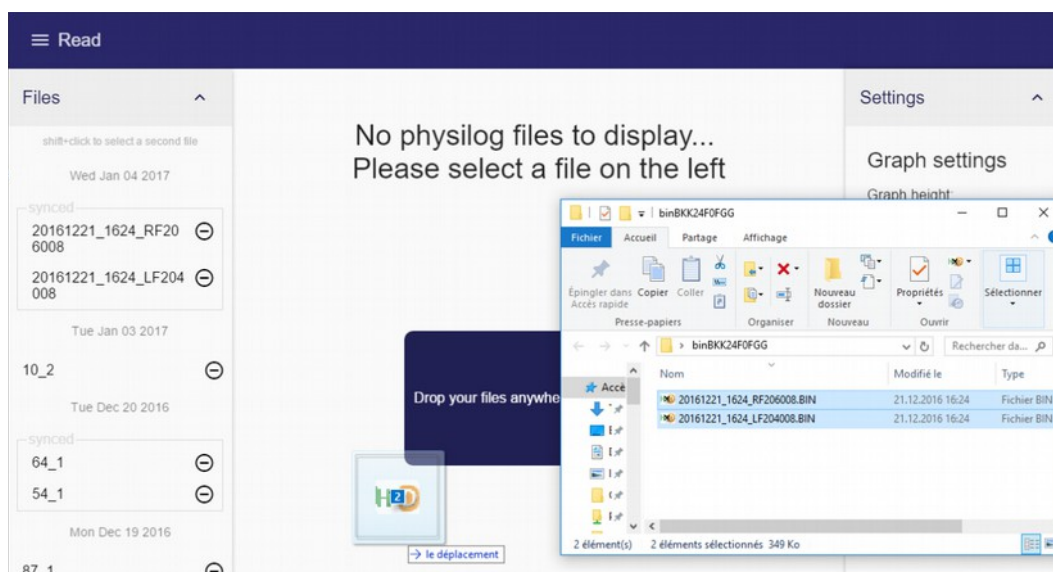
≡ Read

Files ^

shift+click to select a second file

Wed Jan 04 2017

synced

20161221_1624_RF206008 ⊖

20161221_1624_LF204008 ⊖

Tue Jan 03 2017

10_2 ⊖

Tue Dec 20 2016

synced

64_1 ⊖

54_1 ⊖

Mon Dec 19 2016

87_1 ⊖

No physilog files to display...
Please select a file on the left

Drop your files anywhe

H2D

→ le déplacement

Settings ^

Graph settings

Graph height:

binBKK24F0FGG

Fichier Accueil Partage Affichage

Épingler dans Accès rapide Copier Coller

Presse-papiers

Organiser

Nouveau dossier

Nouveau

Propriétés

Ouvrir

Sélectionner

> binBKK24F0FGG

Rechercher da...

Accè

Nom Modifié le Type

20161221_1624_RF206008.BIN 21.12.2016 16:24 Fichier BIN

20161221_1624_LF204008.BIN 21.12.2016 16:24 Fichier BIN

2 élément(s) 2 éléments sélectionnés 349 Ko